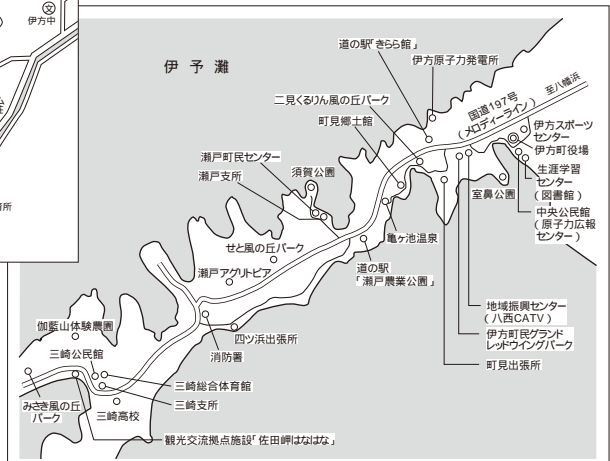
伊方中

伊予灘

道の駅「きらら館」

伊方原子力発電所

至八幡浜

国道197号（メロディーライン）

二見くるりん風の丘パーク

町見郷土館

伊方スポーツセンター

伊方町役場

生涯学習センター（図書館）

中央公民館（原子力広報センター）

瀬戸町民センター

瀬戸支所

須賀公園

室鼻公園

せと風の丘パーク

亀ヶ池温泉

瀬戸アグリトピア

道の駅「瀬戸農業公園」

地域振興センター（八西CATV）

伊方町民グランドレッドウイングパーク

町見出張所

四ツ浜出張所

消防署

伽藍山体験農園

三崎公民館

三崎総合体育館

三崎支所

みさき風の丘パーク

三崎高校

観光交流拠点施設「佐田岬はなはな」

所